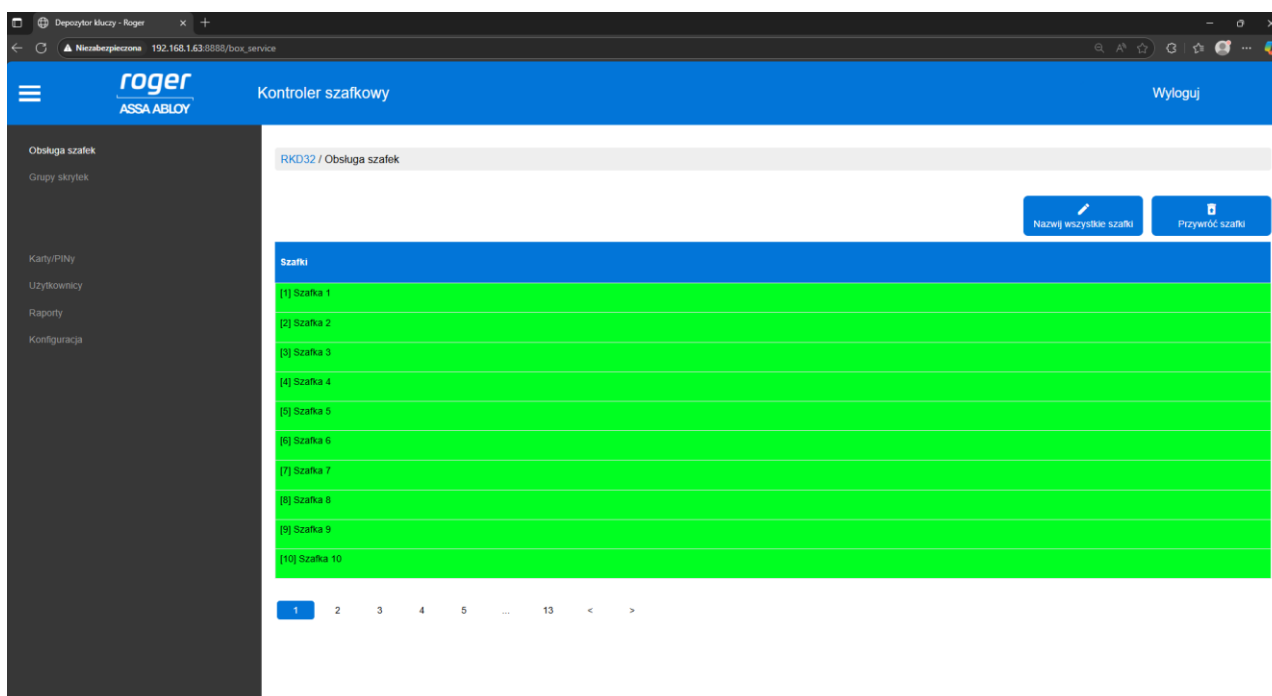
Depozytor kluczy - Roger
Niezabezpieczona 192.168.1.63:8888/box_service

roger
ASSA ABLOY
Kontroler szafkowy
Wyloguj

Obsługa szafek
Grupy skrytek

Karty/PINy
Użytkownicy
Raporty
Konfiguracja

RKD32 / Obsługa szafek

Nazwij wszystkie szafki
Przywróć szafki

| Szafki |
|---|
| [1] Szafka 1 |
| [2] Szafka 2 |
| [3] Szafka 3 |
| [4] Szafka 4 |
| [5] Szafka 5 |
| [6] Szafka 6 |
| [7] Szafka 7 |
| [8] Szafka 8 |
| [9] Szafka 9 |
| [10] Szafka 10 |

1 2 3 4 5 ... 13 < >